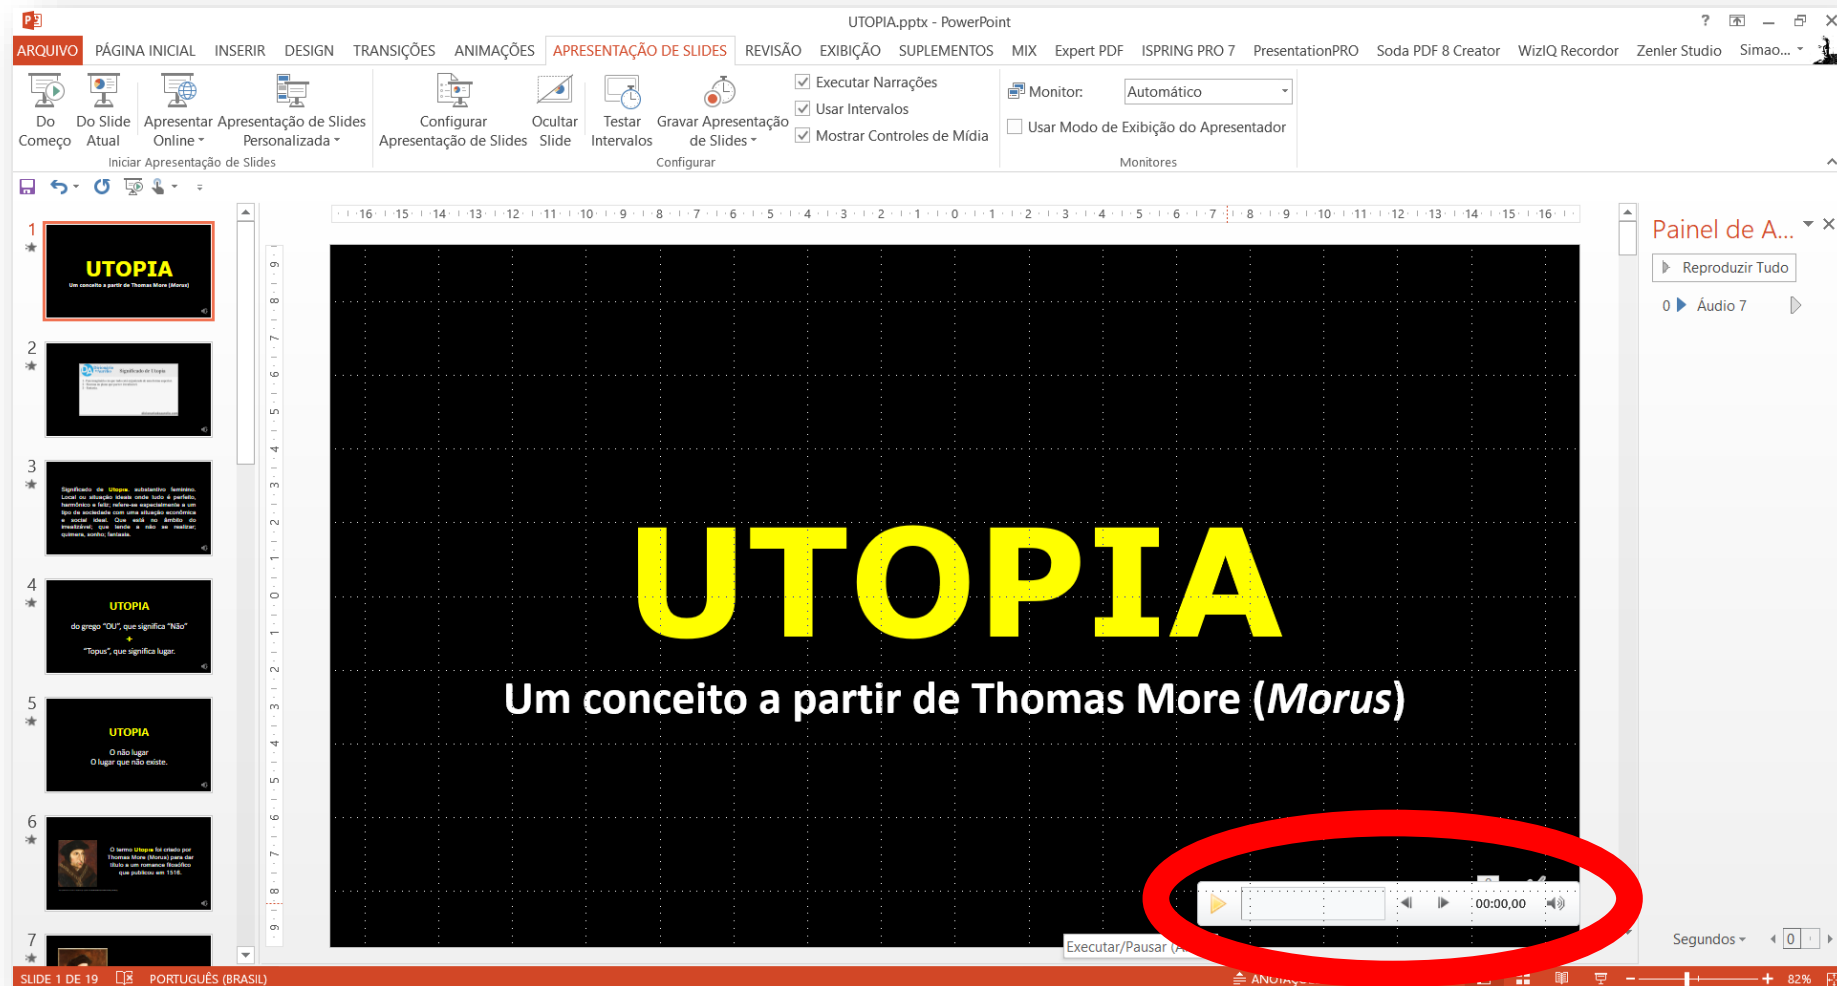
UTOPIA.pptx - PowerPoint

ARQUIVO PÁGINA INICIAL INSERIR DESIGN TRANSIÇÕES ANIMAÇÕES APRESENTAÇÃO DE SLIDES REVISÃO EXIBIÇÃO SUPLEMENTOS MIX Expert PDF ISPRING PRO 7 PresentationPRO Soda PDF 8 Creator WizIQ Recordor Zenler Studio Simao...

Do Começo
Do Slide Atual
Apresentar Online
Apresentação de Slides Personalizada
Iniciar Apresentação de Slides
Configurar Apresentação de Slides
Ocultar Slide
Testar Intervalos
Gravar Apresentação de Slides
Executar Narrações
Usar Intervalos
Mostrar Controles de Mídia
Configurar
Monitor: Automático
Usar Modo de Exibição do Apresentador
Monitores

1
UTOPIA
Um conceito a partir de Thomas More (Morus)
2
Significado de Utopia
3
Significado de Utopia, substantivo feminino. Local ou situação ideais onde tudo é perfeito, harmônico e feliz; refere-se especialmente a um tipo de sociedade com uma situação econômica e social ideal. Que está no âmbito do irrealizável; que tende a não se realizar, quimera, sonho, fantasia.
4
UTOPIA
do grego "OU", que significa "Não"
+
"Topus", que significa lugar.
5
UTOPIA
O não lugar
O lugar que não existe.
6
O termo Utopia foi criado por Thomas More (Morus) para dar título a um romance filosófico que publicou em 1516.
7

UTOPIA
Um conceito a partir de Thomas More (Morus)

00:00,00
Executar/Pausar

Painel de A...
Reproduzir Tudo
0 Áudio 7
Segundos 0

SLIDE 1 DE 19 PORTUGUÊS (BRASIL) ANOTAÇÕES 82%